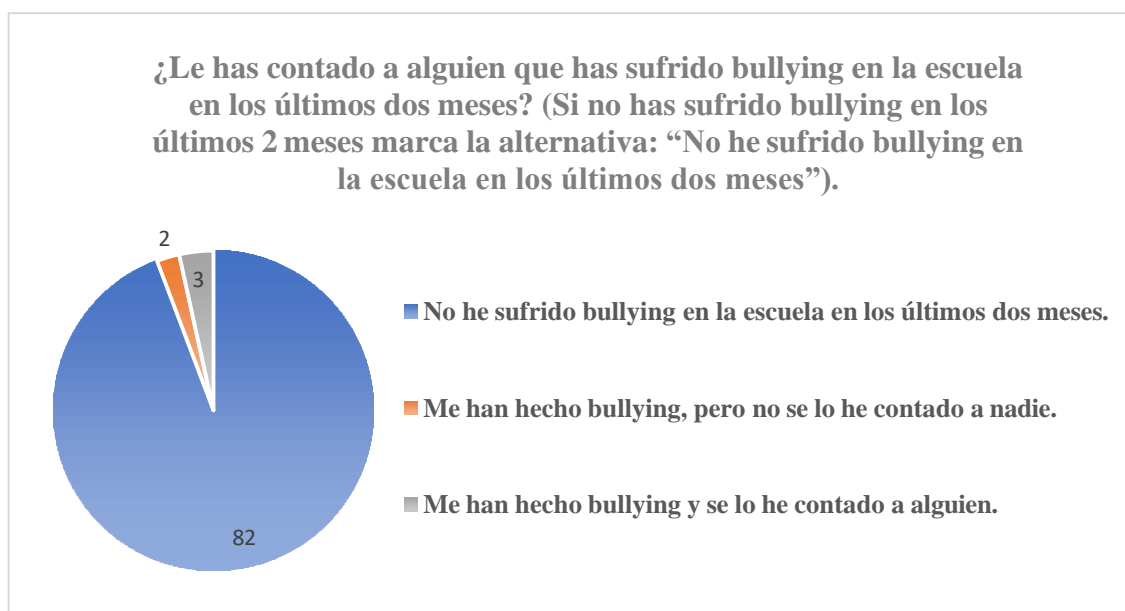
¿Le has contado a alguien que has sufrido bullying en la escuela en los últimos dos meses? (Si no has sufrido bullying en los últimos 2 meses marca la alternativa: “No he sufrido bullying en la escuela en los últimos dos meses”).

2

3

82

No he sufrido bullying en la escuela en los últimos dos meses.

Me han hecho bullying, pero no se lo he contado a nadie.

Me han hecho bullying y se lo he contado a alguien.